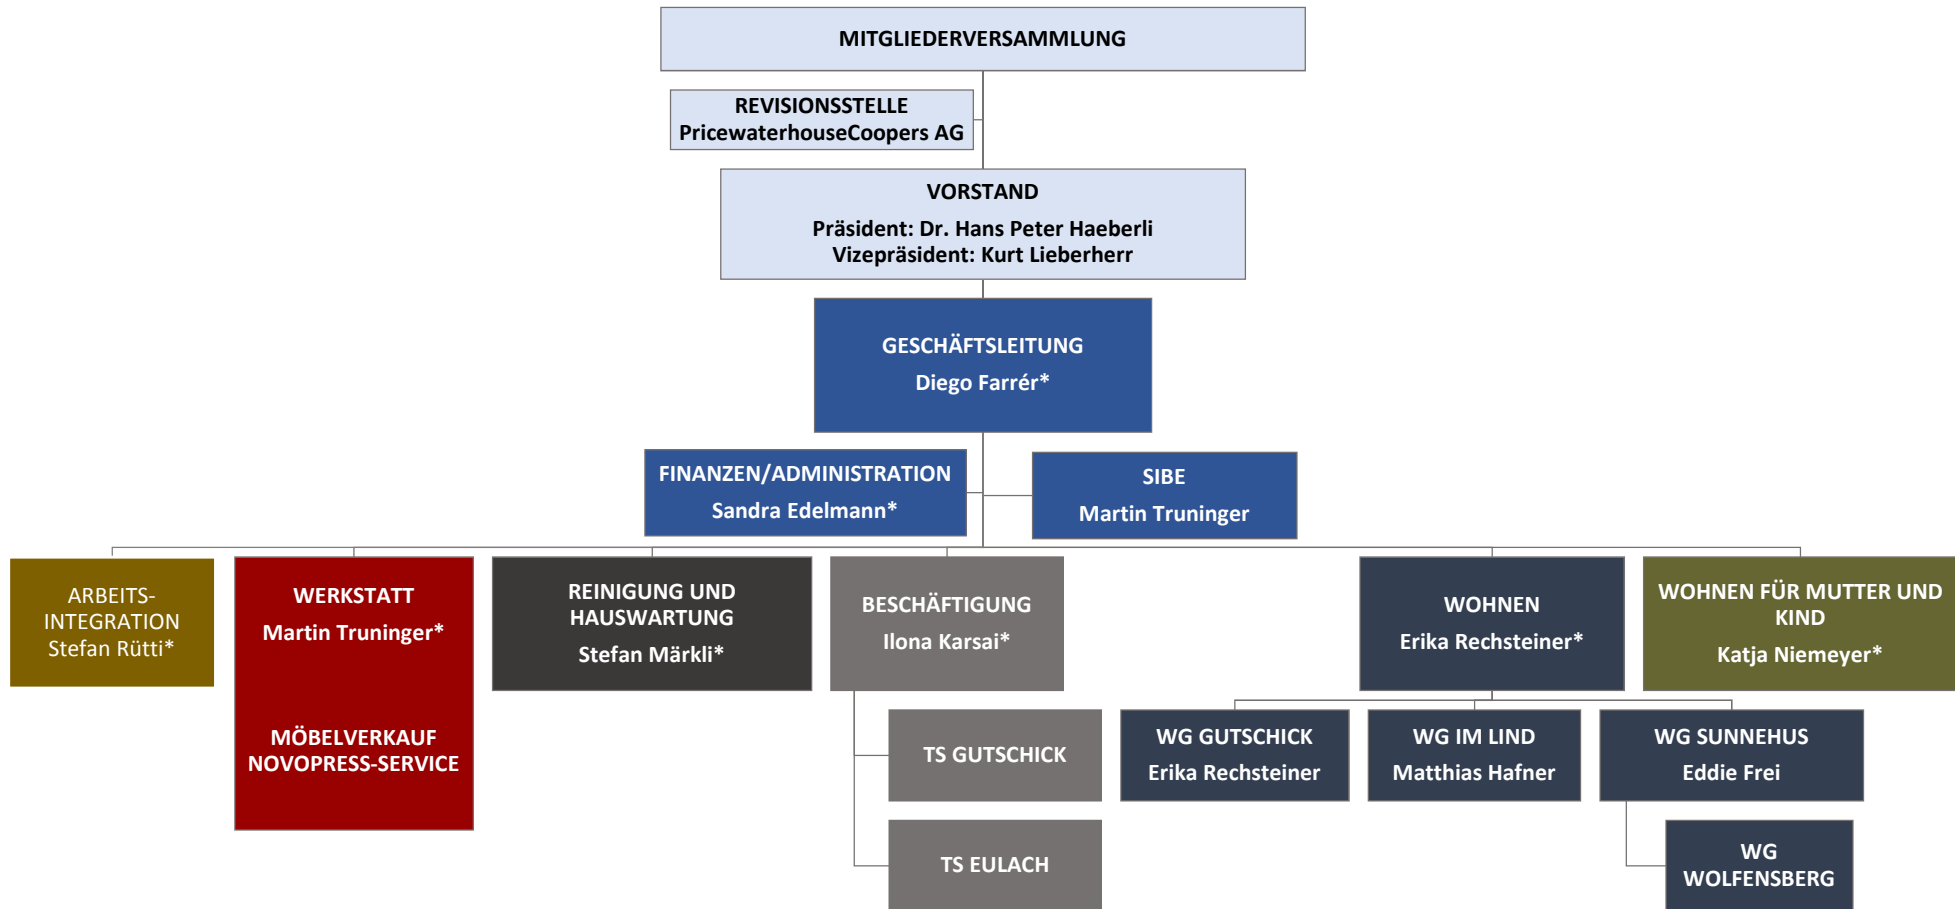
MITGLIEDERVERSAMMLUNG

REVISIONSSTELLE
PricewaterhouseCoopers AG

VORSTAND
Präsident: Dr. Hans Peter Haeberli
Vizepräsident: Kurt Lieberherr

GESCHÄFTSLEITUNG
Diego Farrér*

FINANZEN/ADMINISTRATION
Sandra Edelmann*

SIBE
Martin Truninger

ARBEITS-INTEGRATION
Stefan Rütti*

WERKSTATT
Martin Truninger*

MÖBELVERKAUF
NOVOPRESS-SERVICE

REINIGUNG UND HAUSWARTUNG
Stefan Märkli*

BESCHÄFTIGUNG
Ilona Karsai*

TS GUTSCHICK

TS EULACH

WOHNEN
Erika Rechsteiner*

WOHNEN FÜR MUTTER UND KIND
Katja Niemeyer*

WG GUTSCHICK
Erika Rechsteiner

WG IM LIND
Matthias Hafner

WG SUNNEHUS
Eddie Frei

WG WOLFENSBERG